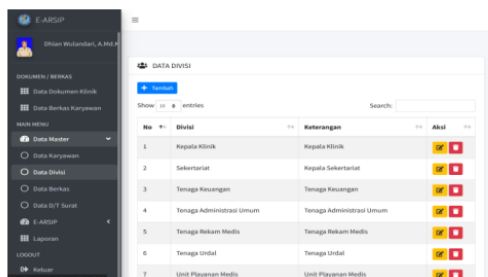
E-ARSIP

Dhian Wulandari, A.Md.K

DOKUMEN / BERKAS

Data Dokumen Klinik

Data Berkas Karyawan

MAIN MENU

Data Master

Data Karyawan

Data Divisi

Data Berkas

Data D/T Surat

E-ARSIP

Laporan

LOGOUT

Keluar

DATA DIVISI

+ Tambah

Show 10 entries

Search:

| No | Divisi | Keterangan | Aksi |
|---|---|---|---|
| 1 | Kepala Klinik | Kepala Klinik | |
| 2 | Sekertariat | Kepala Sekertariat | |
| 3 | Tenaga Keuangan | Tenaga Keuangan | |
| 4 | Tenaga Administrasi Umum | Tenaga Administrasi Umum | |
| 5 | Tenaga Rekam Medis | Tenaga Rekam Medis | |
| 6 | Tenaga Undal | Tenaga Undal | |
| 7 | Unit Playanan Medis | Unit Playanan Medis | |